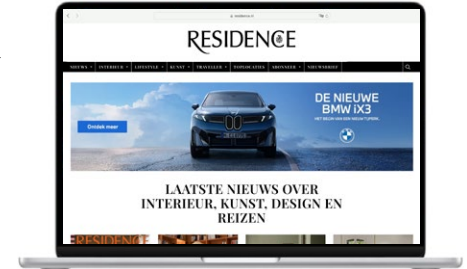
residence.nl

RESIDENCE

NIEUWS ▾ INTERIEUR ▾ LIFESTYLE ▾ KUNST ▾ TRAVELLER ▾ TOPLOCATIES ABONNEER ▾ NIEUWSBRIEF

DE NIEUWE BMW iX3

HET BEGIN VAN EEN NIEUW TIJDPERK.

Ontdek meer

LAATSTE NIEUWS OVER INTERIEUR, KUNST, DESIGN EN REIZEN

RESIDENCE